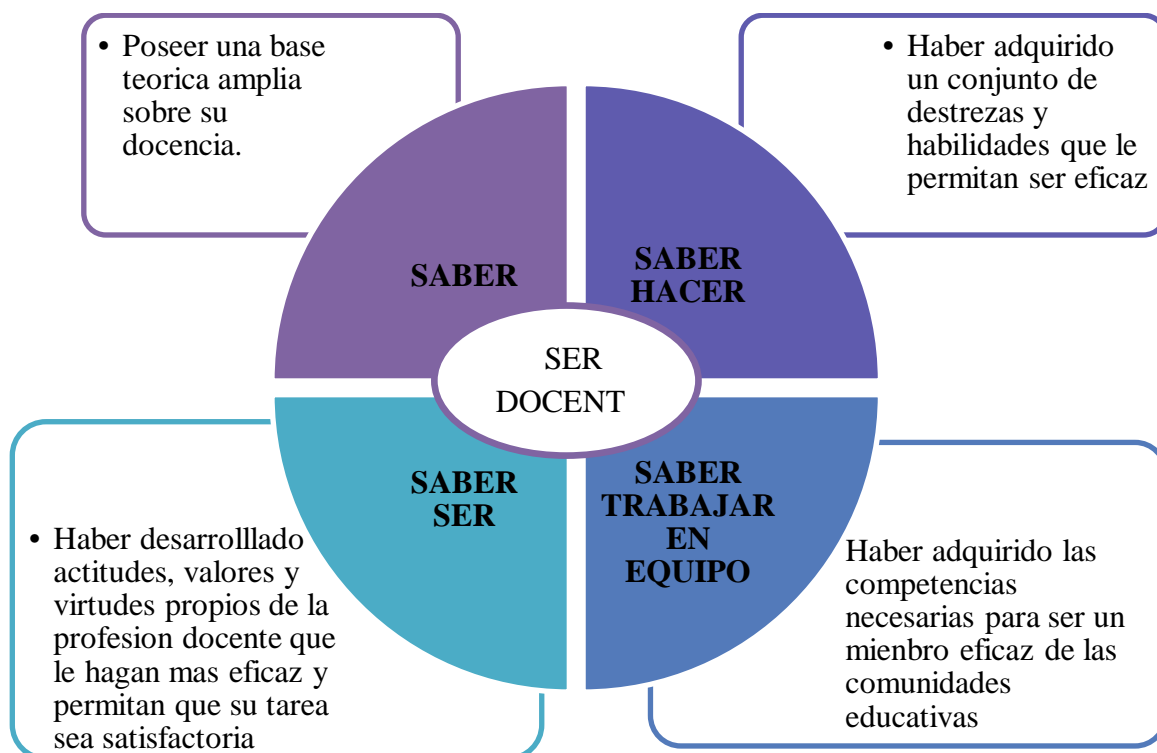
• Poseer una base teorica amplia sobre su docencia.

• Haber adquirido un conjunto de destrezas y habilidades que le permitan ser eficaz

SABER

SABER HACER

SER DOCENT

SABER SER

SABER TRABAJAR EN EQUIPO

• Haber desarrolllado actitudes, valores y virtudes propios de la profesion docente que le hagan mas eficaz y permitan que su tarea sea satisfactoria

Haber adquirido las competencias necesarias para ser un mienbro eficaz de las comunidades educativas